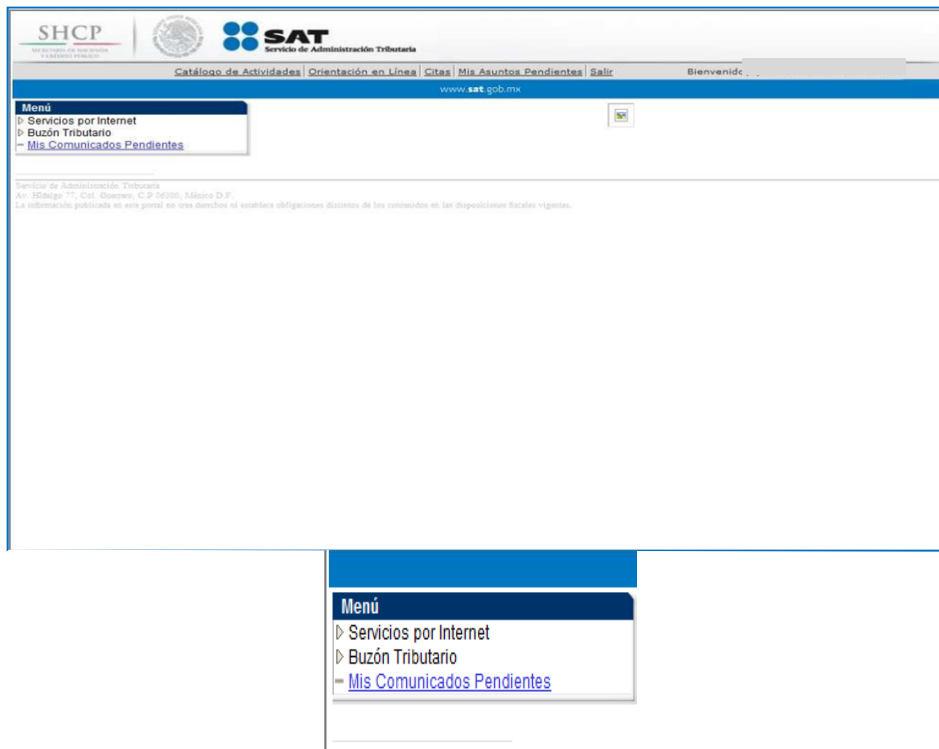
SHCP
SECRETARÍA DE HACIENDA Y CRÉDITO PÚBLICO

SAT
Servicio de Administración Tributaria

Catálogo de Actividades | Orientación en Línea | Citas | Mis Asuntos Pendientes | Salir
Bienvenido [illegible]

www.sat.gob.mx

Menú
Servicios por Internet
Buzón Tributario
Mis Comunicados Pendientes

Servicio de Administración Tributaria
Av. Hidalgo 77, Col. Guerrero, C.P. 06300, México D.F.
La información publicada en este portal no crea derechos ni establece obligaciones distintos de los contenidos en las disposiciones fiscales vigentes.

Menú
Servicios por Internet
Buzón Tributario
Mis Comunicados Pendientes